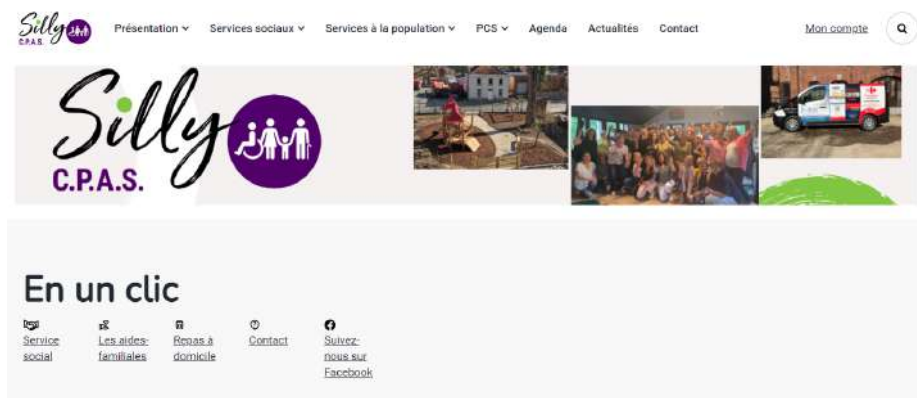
Silly C.P.A.S.

Présentation ˅ Services sociaux ˅ Services à la population ˅ PCS ˅ Agenda Actualités Contact Mon compte

Silly C.P.A.S.

En un clic

Service social

Les aides-familiales

Repas à domicile

Contact

Suivez-nous sur Facebook